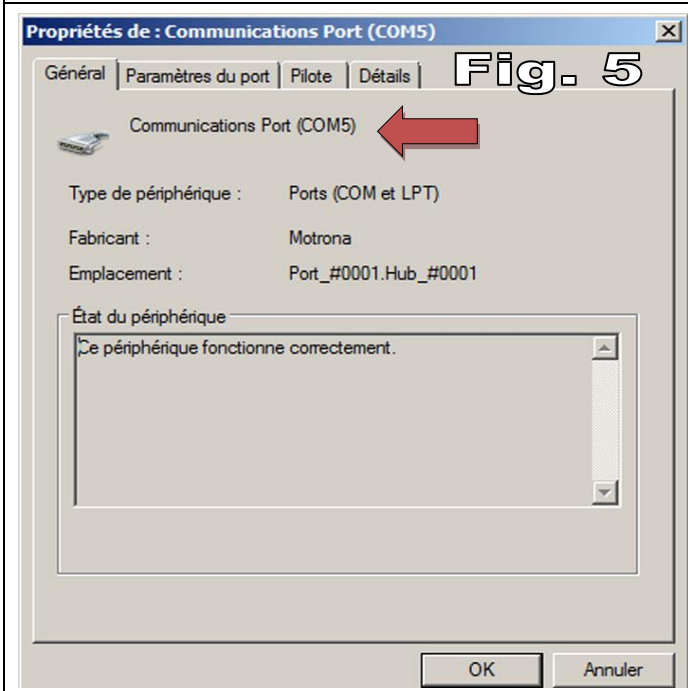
Propriétés de : Communications Port (COM5)

Général | Paramètres du port | Pilote | Détails

Fig. 5

Communications Port (COM5)

Type de périphérique : Ports (COM et LPT)

Fabricant : Motrona

Emplacement : Port_#0001.Hub_#0001

État du périphérique

Ce périphérique fonctionne correctement.

OK

Annuler